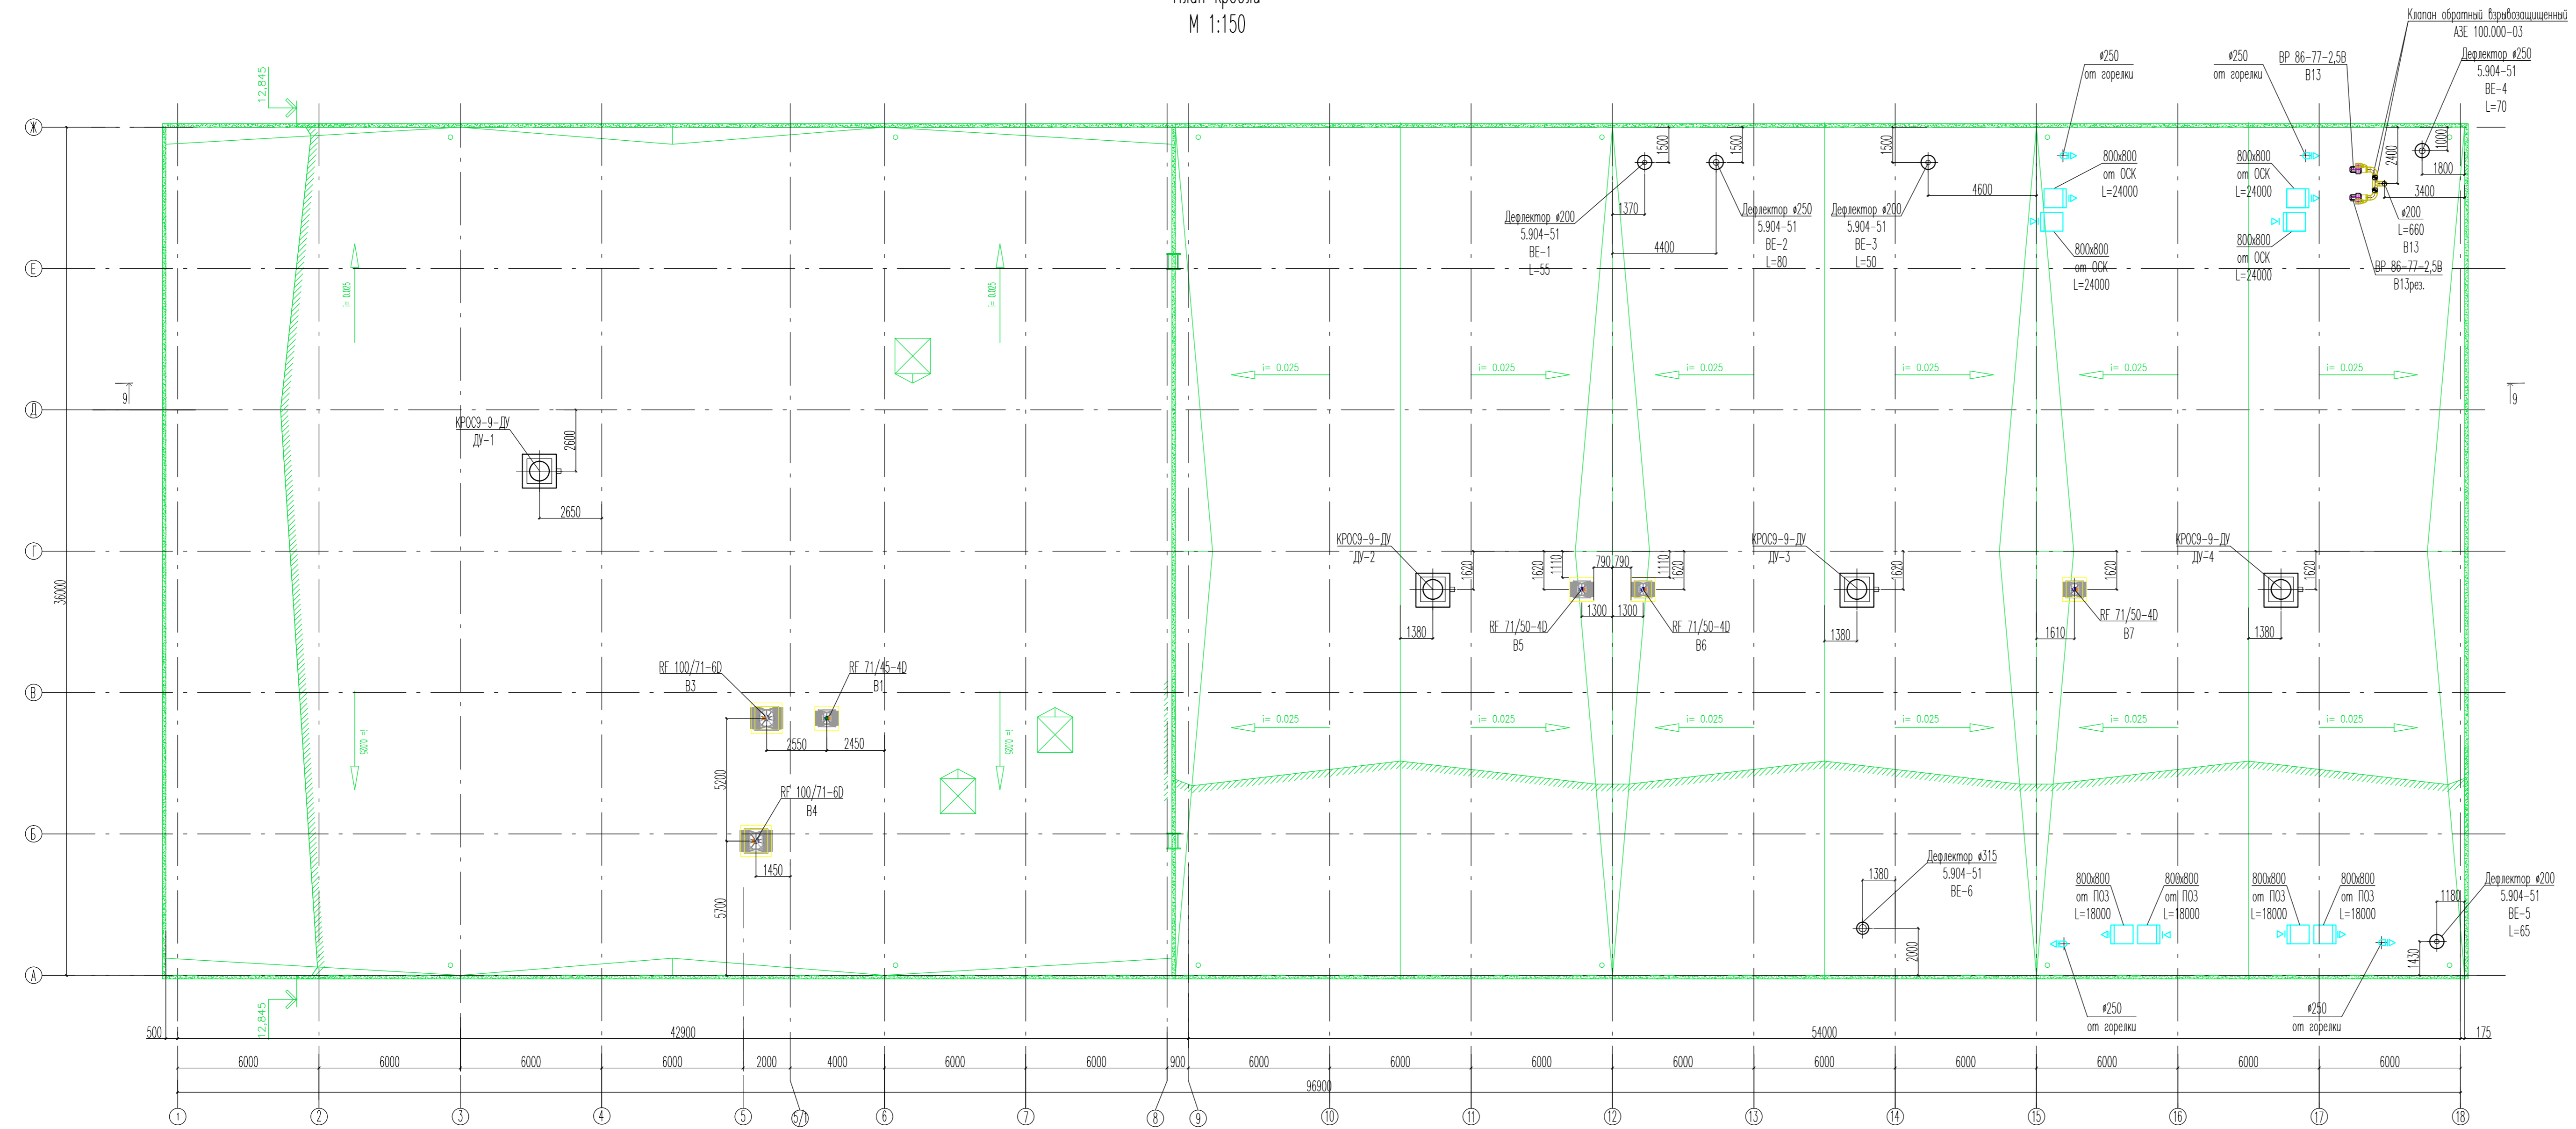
План кровли
М 1:150

Клапан обратный взрывозащищенный
АЗЕ 100.000-03

ø250
от горелки

ø250
от горелки

ВР 86-77-2,5В
В13

Дефлектор ø250
5.904-51
ВЕ-4
L=70

12,845

800х800
от ОСК
L=24000

800х800
от ОСК
L=24000

800х800
от ОСК
L=24000

800х800
от ОСК
L=24000

ø200
L=660
В13

ВР 86-77-2,5В
В13рез.

Дефлектор ø200
5.904-51
ВЕ-1
L=55

Дефлектор ø250
5.904-51
ВЕ-2
L=80

Дефлектор ø200
5.904-51
ВЕ-3
L=50

1500
1500
1500
1370
4400
4600
2400
1000
1800
3400

i= 0,025

КРОС9-9-ДУ
ДУ-1
2600
2650

КРОС9-9-ДУ
ДУ-2
1620
1380

КРОС9-9-ДУ
ДУ-3
1620
1380

КРОС9-9-ДУ
ДУ-4
1620
1380

1620
1110
790
790
1110
1620
1300
1300

RF 71/50-4D
В5

RF 71/50-4D
В6

RF 71/50-4D
В7
1610
1620

RF 100/71-6D
В3

RF 71/45-4D
В1

2550
2450
5200

RF 100/71-6D
В4
1450
5700

Дефлектор ø315
5.904-51
ВЕ-6
1380
2000

800х800
от ПОЗ
L=18000

800х800
от ПОЗ
L=18000

800х800
от ПОЗ
L=18000

800х800
от ПОЗ
L=18000

Дефлектор ø200
5.904-51
ВЕ-5
L=65
1180
1430

ø250
от горелки

ø250
от горелки

36000
9
9

Ж
Е
Д
Г
В
Б
А

500
42900
54000
175
6000
6000
6000
6000
2000
4000
6000
6000
900
6000
6000
6000
6000
6000
6000
6000
6000
6000
96900

1
2
3
4
5
5/1
6
7
8
9
10
11
12
13
14
15
16
17
18